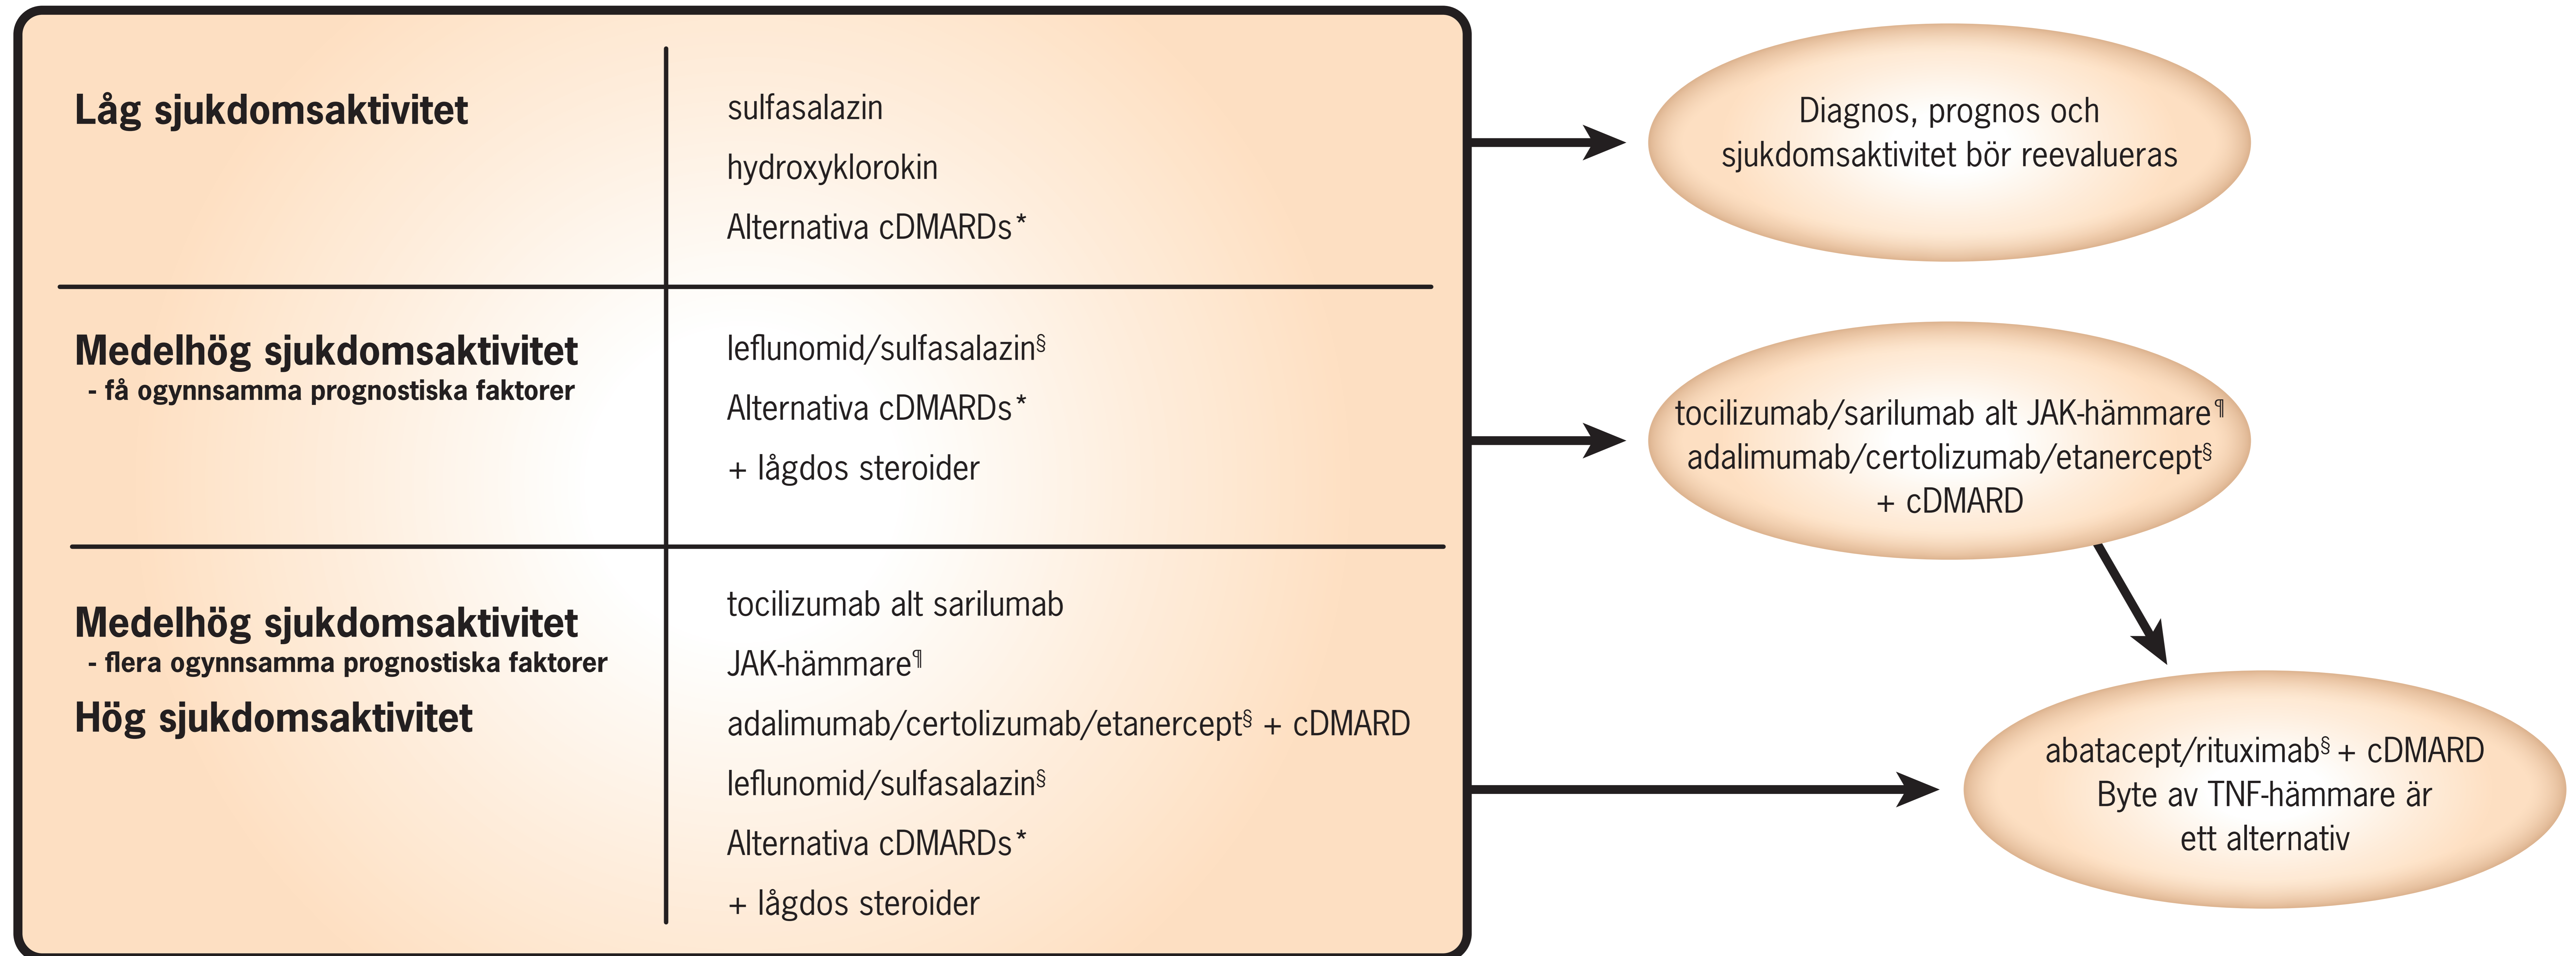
| | |
|---|---|
| **Låg sjukdomsaktivitet** | sulfasalazin<br>hydroxyklorokin<br>Alternativa cDMARDs* |
| **Medelhög sjukdomsaktivitet**<br>**- få ogynnsamma prognostiska faktorer** | leflunomid/sulfasalazin§<br>Alternativa cDMARDs*<br>+ lågdos steroider |
| **Medelhög sjukdomsaktivitet**<br>**- flera ogynnsamma prognostiska faktorer**<br>**Hög sjukdomsaktivitet** | tocilizumab alt sarilumab<br>JAK-hämmare¶<br>adalimumab/certolizumab/etanercept§ + cDMARD<br>leflunomid/sulfasalazin§<br>Alternativa cDMARDs*<br>+ lågdos steroider |

Diagnos, prognos och sjukdomsaktivitet bör reevalueras

tocilizumab/sarilumab alt JAK-hämmare¶
adalimumab/certolizumab/etanercept§
+ cDMARD

abatacept/rituximab§ + cDMARD
Byte av TNF-hämmare är ett alternativ